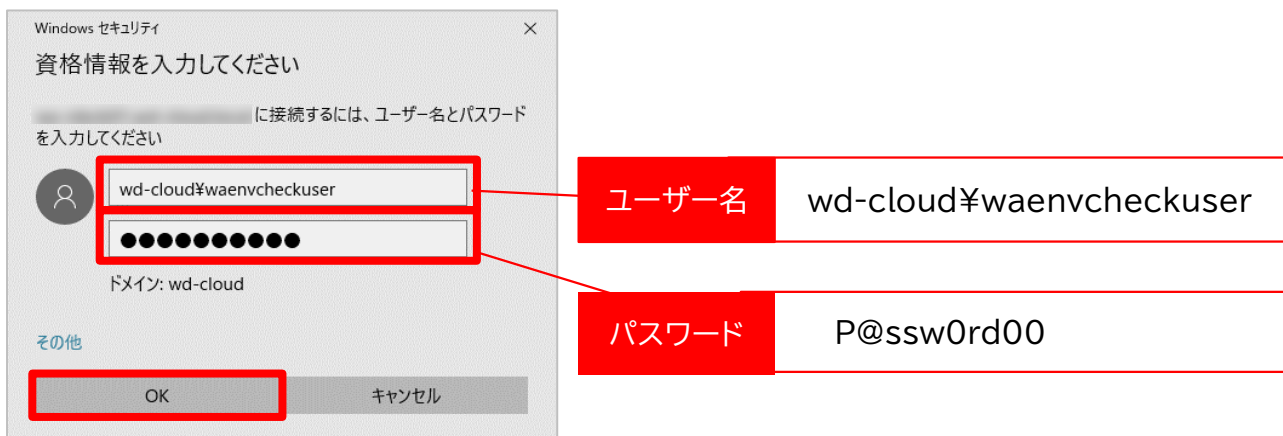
Windows セキュリティ ×

資格情報を入力してください

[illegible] に接続するには、ユーザー名とパスワードを入力してください

wd-cloud¥waenvcheckuser

●●●●●●●●●●●

ドメイン: wd-cloud

その他

OK

キャンセル

| ユーザー名 | wd-cloud¥waenvcheckuser |
|---|---|
| パスワード | P@ssw0rd00 |